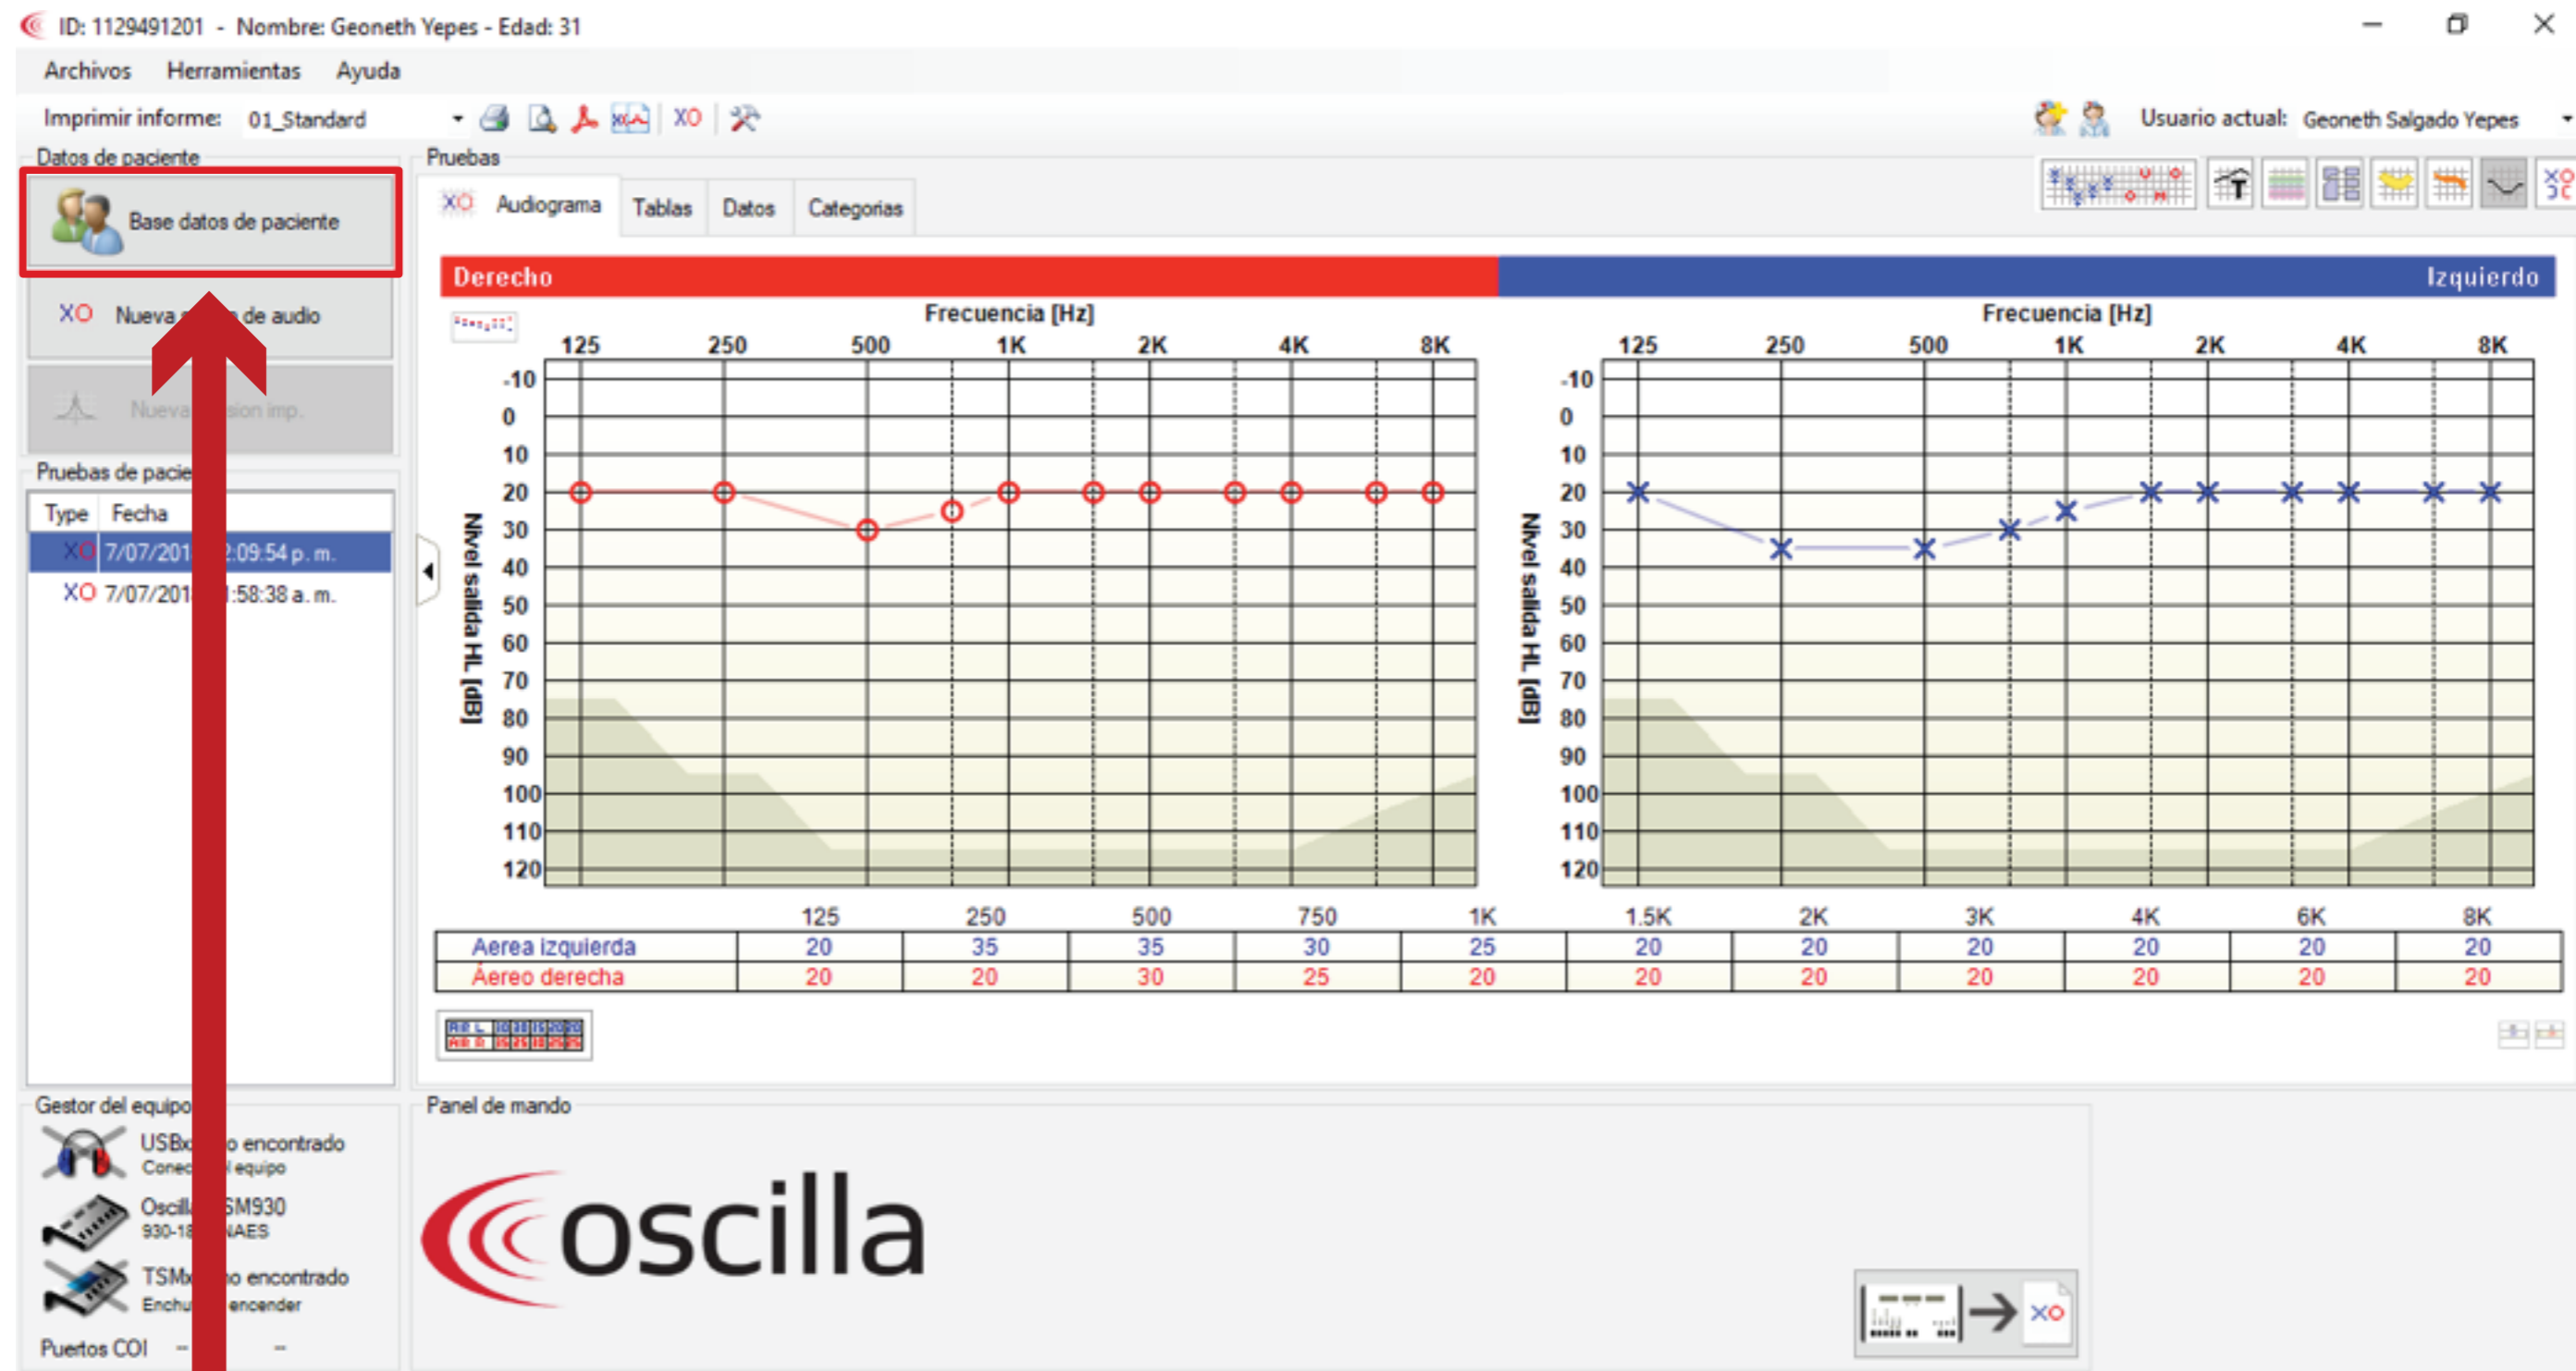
ID: 1129491201 - Nombre: Geoneth Yepes - Edad: 31

Archivos Herramientas Ayuda

Imprimir informe: 01_Standard

XO

Usuario actual: Geoneth Salgado Yepes

Datos de paciente

Base datos de paciente

XO Nueva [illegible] de audio

Nueva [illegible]sion imp.

Pruebas de pacie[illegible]

| Type | Fecha |
|---|---|
| XO | 7/07/201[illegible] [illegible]:09:54 p. m. |
| XO | 7/07/201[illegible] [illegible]:58:38 a. m. |

Gestor del equipo

USB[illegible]o encontrado
Cone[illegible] equipo

Oscill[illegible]SM930
930-1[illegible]NAES

TSM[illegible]o encontrado
Enchu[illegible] encender

Puertos COI -- --

Pruebas

XO Audiograma Tablas Datos Categorias

Derecho

Izquierdo

Frecuencia [Hz]

125 250 500 1K 2K 4K 8K

-10 0 10 20 30 40 50 60 70 80 90 100 110 120

Nivel salida HL [dB]

Frecuencia [Hz]

125 250 500 1K 2K 4K 8K

-10 0 10 20 30 40 50 60 70 80 90 100 110 120

Nivel salida HL [dB]

| | 125 | 250 | 500 | 750 | 1K | 1.5K | 2K | 3K | 4K | 6K | 8K |
|---|---|---|---|---|---|---|---|---|---|---|---|
| Aerea izquierda | 20 | 35 | 35 | 30 | 25 | 20 | 20 | 20 | 20 | 20 | 20 |
| Aéreo derecha | 20 | 20 | 30 | 25 | 20 | 20 | 20 | 20 | 20 | 20 | 20 |

Panel de mando

oscilla

XO